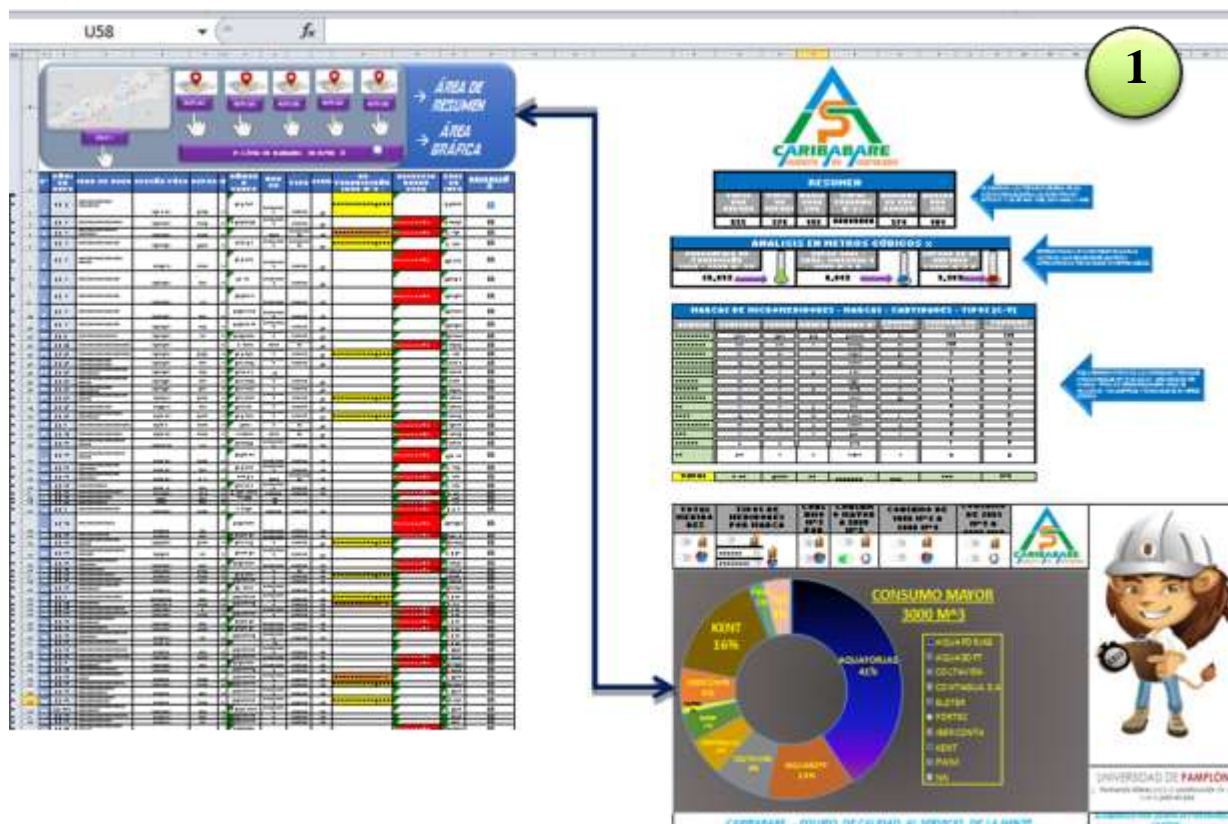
U58

$f_x$

1

ÁREA DE RESUMEN

ÁREA GRÁFICA

CARIBABARE

RESUMEN

ANÁLISIS EN METROS CÚBICOS

MARCAS DE MICROMEDIDORES - MARCAS - CANTIDADES - TIPOS

CARIBABARE

CONSUMO MAYOR 3000 M^3

KENT 16%

AQUATORIAS 41%

AQUADATT 13%

AQUATORIAS
AQUADATT
COLTAVIRA
CENTAURA S.A
ELSTER
FORTEC
IBERCONTA
KENT
PIVANI
NA

UNIVERSIDAD DE PAMPLONA

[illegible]